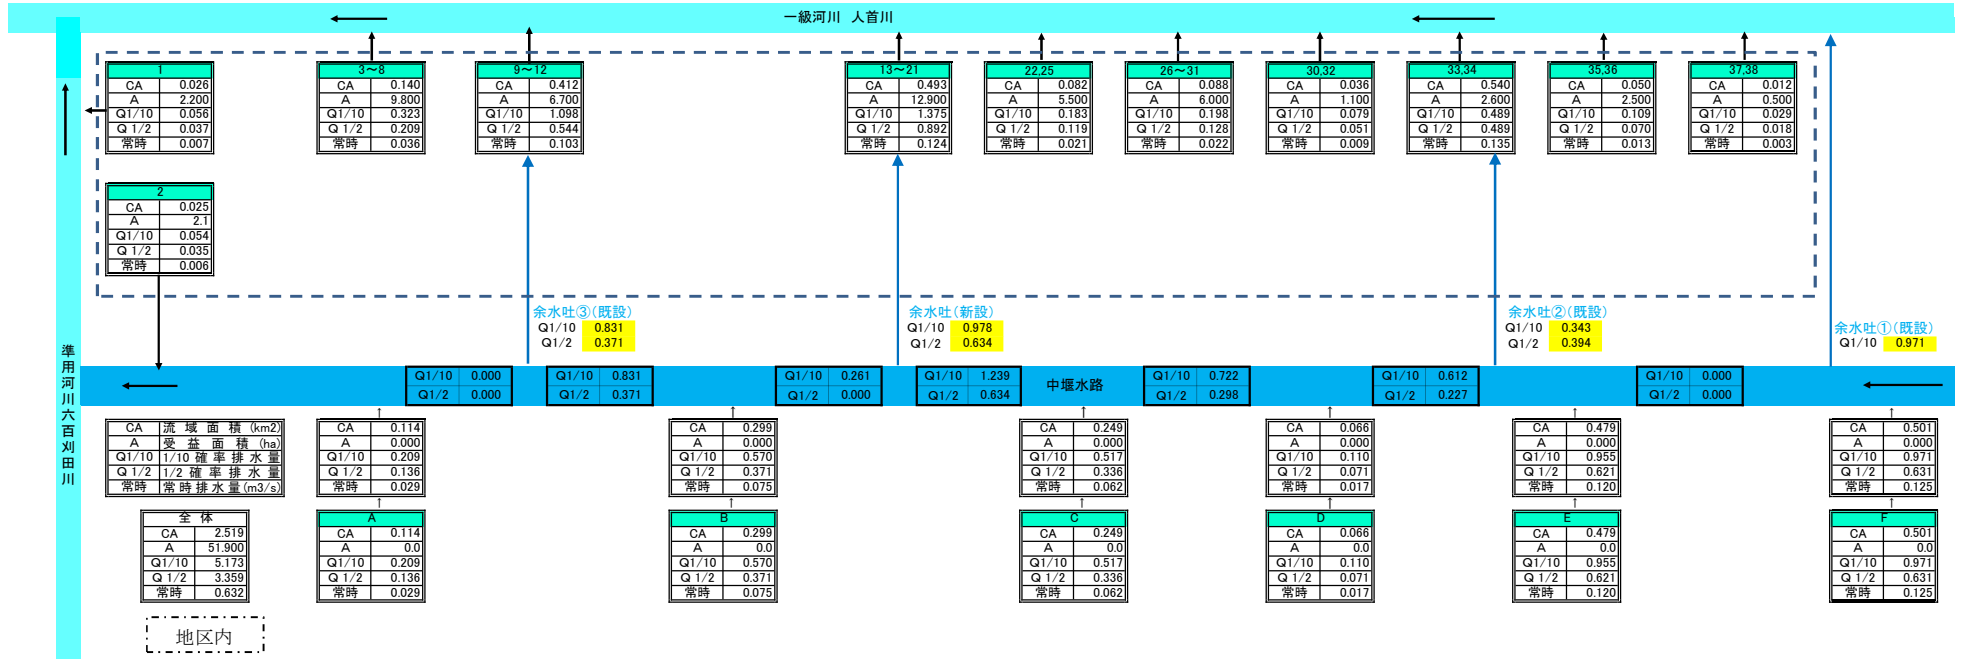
一級河川　人首川

| 1 | |
|---|---|
| CA | 0.026 |
| A | 2.200 |
| Q1/10 | 0.056 |
| Q 1/2 | 0.037 |
| 常時 | 0.007 |

| 3～8 | |
|---|---|
| CA | 0.140 |
| A | 9.800 |
| Q1/10 | 0.323 |
| Q 1/2 | 0.209 |
| 常時 | 0.036 |

| 9～12 | |
|---|---|
| CA | 0.412 |
| A | 6.700 |
| Q1/10 | 1.098 |
| Q 1/2 | 0.544 |
| 常時 | 0.103 |

| 13～21 | |
|---|---|
| CA | 0.493 |
| A | 12.900 |
| Q1/10 | 1.375 |
| Q 1/2 | 0.892 |
| 常時 | 0.124 |

| 22,25 | |
|---|---|
| CA | 0.082 |
| A | 5.500 |
| Q1/10 | 0.183 |
| Q 1/2 | 0.119 |
| 常時 | 0.021 |

| 26～31 | |
|---|---|
| CA | 0.088 |
| A | 6.000 |
| Q1/10 | 0.198 |
| Q 1/2 | 0.128 |
| 常時 | 0.022 |

| 30,32 | |
|---|---|
| CA | 0.036 |
| A | 1.100 |
| Q1/10 | 0.079 |
| Q 1/2 | 0.051 |
| 常時 | 0.009 |

| 33,34 | |
|---|---|
| CA | 0.540 |
| A | 2.600 |
| Q1/10 | 0.489 |
| Q 1/2 | 0.489 |
| 常時 | 0.135 |

| 35,36 | |
|---|---|
| CA | 0.050 |
| A | 2.500 |
| Q1/10 | 0.109 |
| Q 1/2 | 0.070 |
| 常時 | 0.013 |

| 37,38 | |
|---|---|
| CA | 0.012 |
| A | 0.500 |
| Q1/10 | 0.029 |
| Q 1/2 | 0.018 |
| 常時 | 0.003 |

| 2 | |
|---|---|
| CA | 0.025 |
| A | 2.1 |
| Q1/10 | 0.054 |
| Q 1/2 | 0.035 |
| 常時 | 0.006 |

余水吐③（既設）
Q1/10 0.831
Q1/2 0.371

余水吐（新設）
Q1/10 0.978
Q1/2 0.634

余水吐②（既設）
Q1/10 0.343
Q1/2 0.394

余水吐①（既設）
Q1/10 0.971

準用河川六百刈田川

| Q1/10 | 0.000 |
|---|---|
| Q1/2 | 0.000 |

| Q1/10 | 0.831 |
|---|---|
| Q1/2 | 0.371 |

| Q1/10 | 0.261 |
|---|---|
| Q1/2 | 0.000 |

| Q1/10 | 1.239 |
|---|---|
| Q1/2 | 0.634 |

中堰水路

| Q1/10 | 0.722 |
|---|---|
| Q1/2 | 0.298 |

| Q1/10 | 0.612 |
|---|---|
| Q1/2 | 0.227 |

| Q1/10 | 0.000 |
|---|---|
| Q1/2 | 0.000 |

| CA | 流域面積(km2) |
|---|---|
| A | 受益面積(ha) |
| Q1/10 | 1/10 確率排水量 |
| Q 1/2 | 1/2 確率排水量 |
| 常時 | 常時排水量(m3/s) |

| CA | 0.114 |
|---|---|
| A | 0.000 |
| Q1/10 | 0.209 |
| Q 1/2 | 0.136 |
| 常時 | 0.029 |

| CA | 0.299 |
|---|---|
| A | 0.000 |
| Q1/10 | 0.570 |
| Q 1/2 | 0.371 |
| 常時 | 0.075 |

| CA | 0.249 |
|---|---|
| A | 0.000 |
| Q1/10 | 0.517 |
| Q 1/2 | 0.336 |
| 常時 | 0.062 |

| CA | 0.066 |
|---|---|
| A | 0.000 |
| Q1/10 | 0.110 |
| Q 1/2 | 0.071 |
| 常時 | 0.017 |

| CA | 0.479 |
|---|---|
| A | 0.000 |
| Q1/10 | 0.955 |
| Q 1/2 | 0.621 |
| 常時 | 0.120 |

| CA | 0.501 |
|---|---|
| A | 0.000 |
| Q1/10 | 0.971 |
| Q 1/2 | 0.631 |
| 常時 | 0.125 |

| 全体 | |
|---|---|
| CA | 2.519 |
| A | 51.900 |
| Q1/10 | 5.173 |
| Q 1/2 | 3.359 |
| 常時 | 0.632 |

| A | |
|---|---|
| CA | 0.114 |
| A | 0.0 |
| Q1/10 | 0.209 |
| Q 1/2 | 0.136 |
| 常時 | 0.029 |

| B | |
|---|---|
| CA | 0.299 |
| A | 0.0 |
| Q1/10 | 0.570 |
| Q 1/2 | 0.371 |
| 常時 | 0.075 |

| C | |
|---|---|
| CA | 0.249 |
| A | 0.0 |
| Q1/10 | 0.517 |
| Q 1/2 | 0.336 |
| 常時 | 0.062 |

| D | |
|---|---|
| CA | 0.066 |
| A | 0.0 |
| Q1/10 | 0.110 |
| Q 1/2 | 0.071 |
| 常時 | 0.017 |

| E | |
|---|---|
| CA | 0.479 |
| A | 0.0 |
| Q1/10 | 0.955 |
| Q 1/2 | 0.621 |
| 常時 | 0.120 |

| F | |
|---|---|
| CA | 0.501 |
| A | 0.0 |
| Q1/10 | 0.971 |
| Q 1/2 | 0.631 |
| 常時 | 0.125 |

地区内